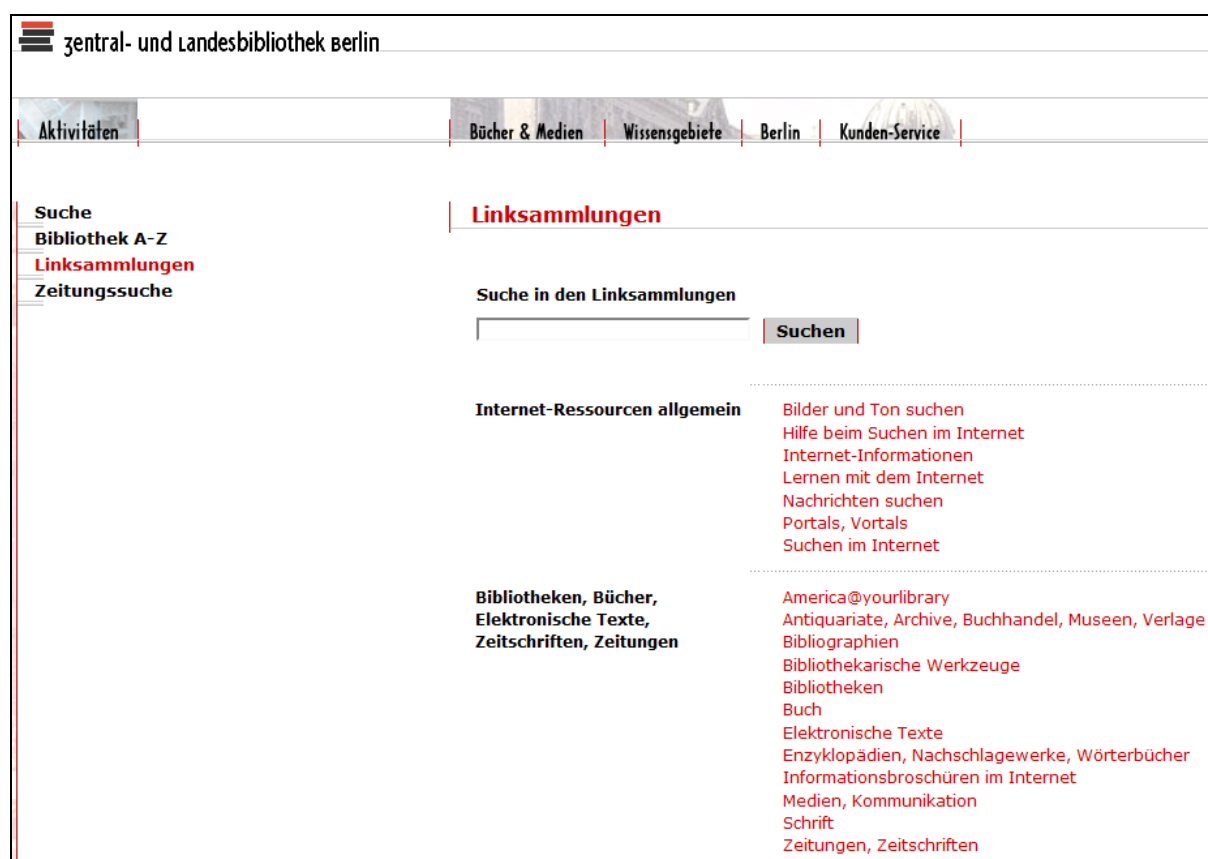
Zentral- und Landesbibliothek Berlin

Aktivitäten

Bücher & Medien | Wissensgebiete | Berlin | Kunden-Service

Suche
Bibliothek A-Z
Linksammlungen
Zeitungssuche

Linksammlungen

Suche in den Linksammlungen

Suchen

Internet-Ressourcen allgemein

Bilder und Ton suchen
Hilfe beim Suchen im Internet
Internet-Informationen
Lernen mit dem Internet
Nachrichten suchen
Portals, Vortals
Suchen im Internet

Bibliotheken, Bücher, Elektronische Texte, Zeitschriften, Zeitungen

America@yourlibrary
Antiquariate, Archive, Buchhandel, Museen, Verlage
Bibliographien
Bibliothekarische Werkzeuge
Bibliotheken
Buch
Elektronische Texte
Enzyklopädien, Nachschlagewerke, Wörterbücher
Informationsbroschüren im Internet
Medien, Kommunikation
Schrift
Zeitungen, Zeitschriften